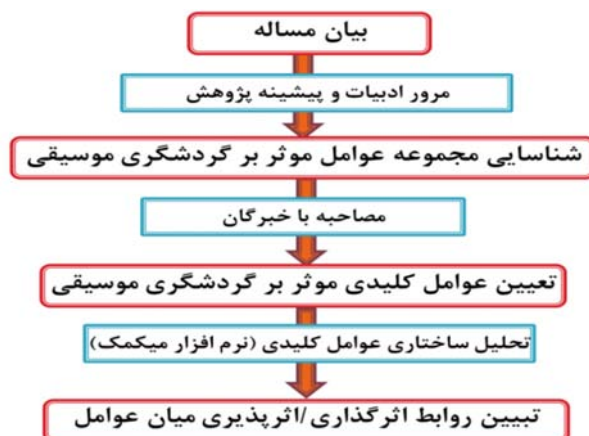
بیان مساله

مرور ادبیات و پیشینه پژوهش

شناسایی مجموعه عوامل موثر بر گردشگری موسیقی

مصاحبه با خبرگان

تعیین عوامل کلیدی موثر بر گردشگری موسیقی

تحلیل ساختاری عوامل کلیدی (نرم افزار میکمک)

تبیین روابط اثرگذاری/اثرپذیری میان عوامل